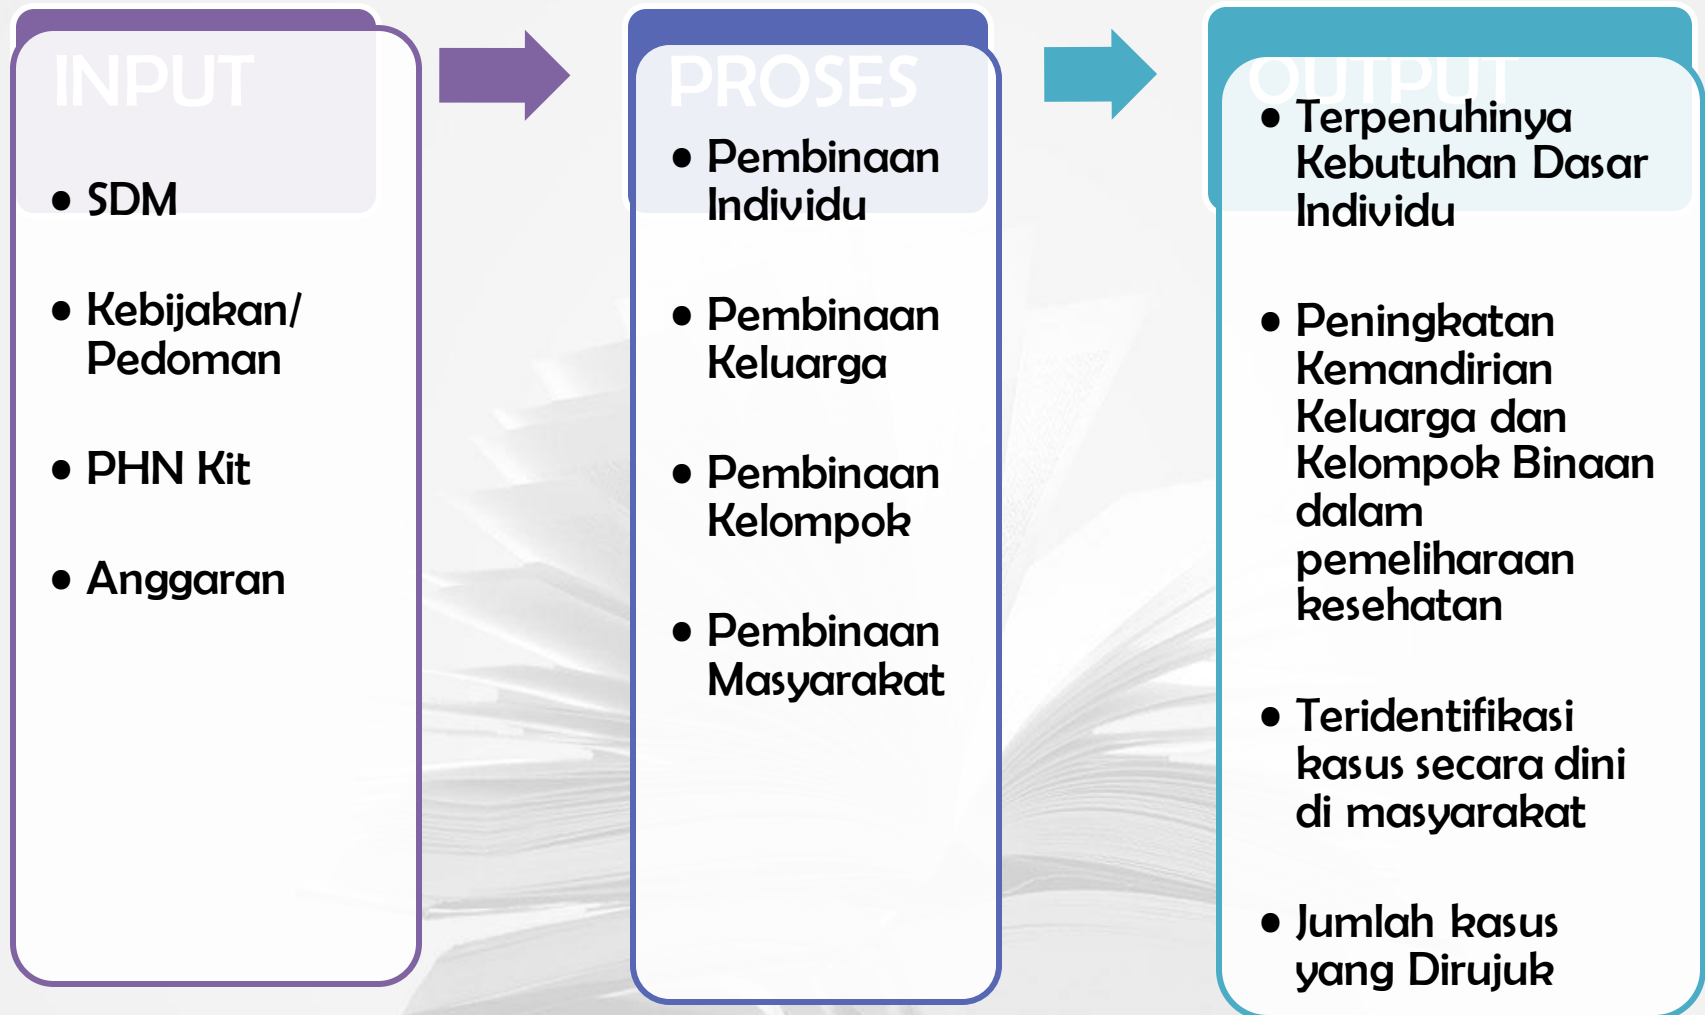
INPUT

- SDM
- Kebijakan/ Pedoman
- PHN Kit
- Anggaran

PROSES

- Pembinaan Individu
- Pembinaan Keluarga
- Pembinaan Kelompok
- Pembinaan Masyarakat

OUTPUT

- Terpenuhinya Kebutuhan Dasar Individu
- Peningkatan Kemandirian Keluarga dan Kelompok Binaan dalam pemeliharaan kesehatan
- Teridentifikasi kasus secara dini di masyarakat
- Jumlah kasus yang Dirujuk